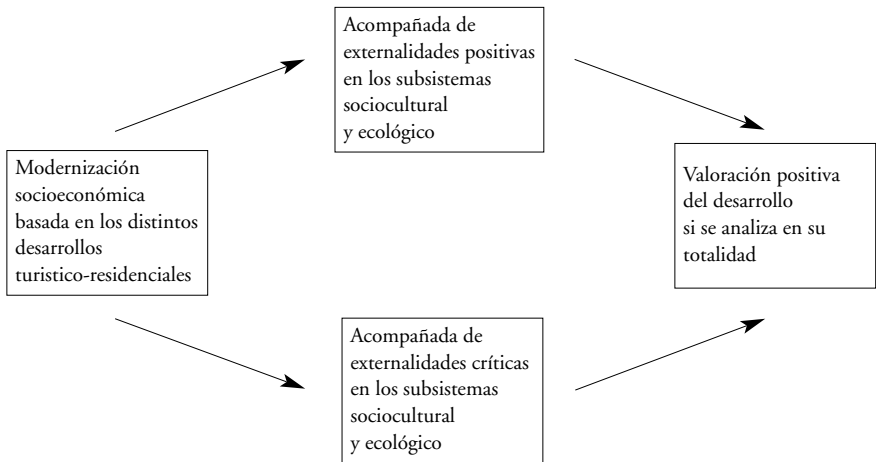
Modernización socioeconómica basada en los distintos desarrollos turistico-residenciales

Acompañada de externalidades positivas en los subsistemas sociocultural y ecológico

Acompañada de externalidades críticas en los subsistemas sociocultural y ecológico

Valoración positiva del desarrollo si se analiza en su totalidad